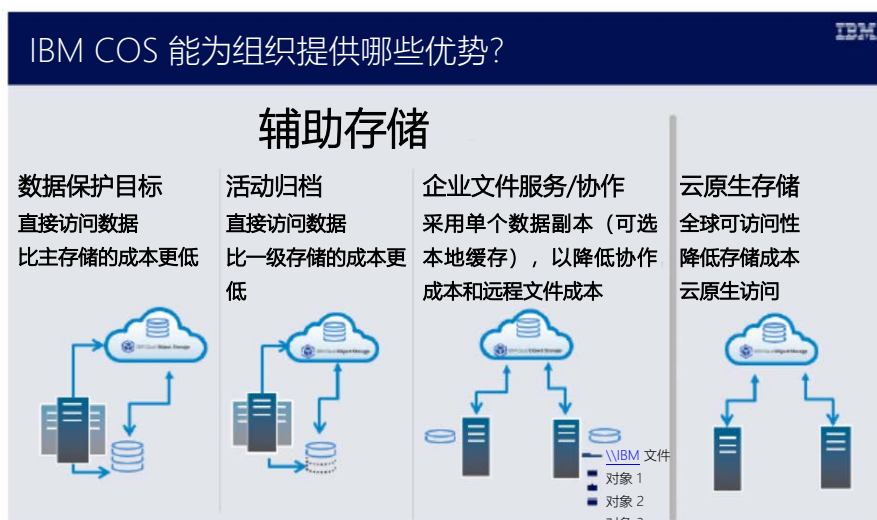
IBM COS 能为组织提供哪些优势?

IBM

辅助存储

数据保护目标
直接访问数据
比主存储的成本更低

活动归档
直接访问数据
比一级存储的成本更低

企业文件服务/协作
采用单个数据副本（可选本地缓存），以降低协作成本和远程文件成本

云原生存储
全球可访问性
降低存储成本
云原生访问

IBM Cloud Object Storage

IBM Cloud Object Storage

IBM Cloud Object Storage

IBM Cloud Object Storage

\\IBM 文件
对象 1
对象 2
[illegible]